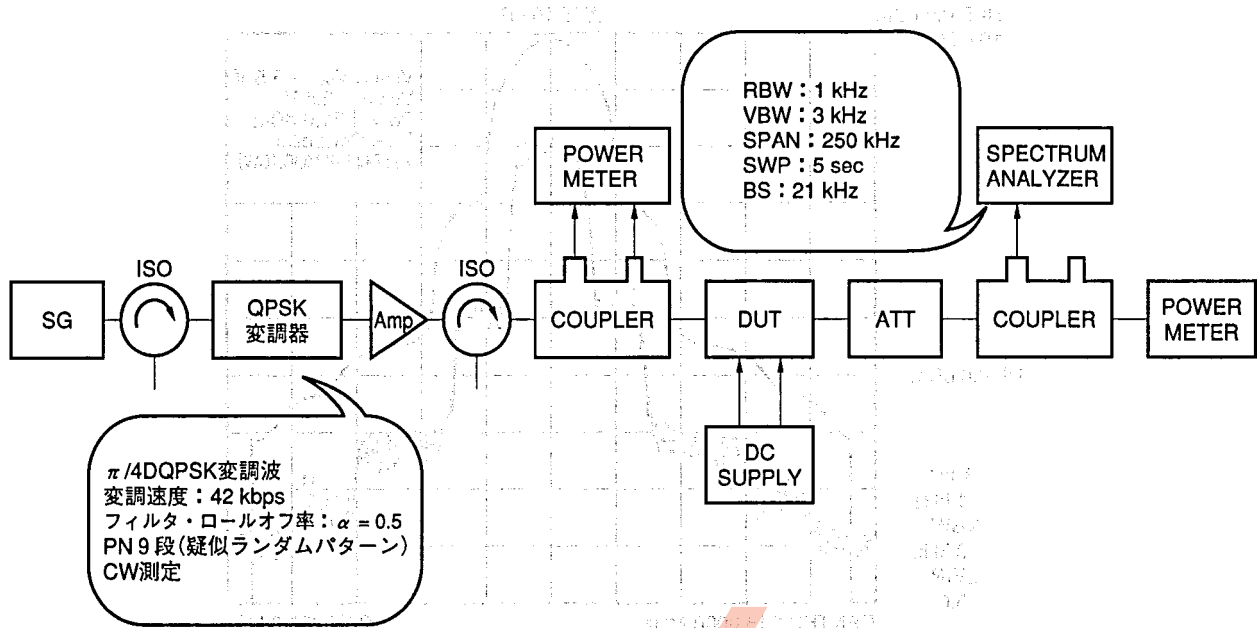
RBW : 1 kHz
VBW : 3 kHz
SPAN : 250 kHz
SWP : 5 sec
BS : 21 kHz

POWER METER

SPECTRUM ANALYZER

SG

ISO

QPSK 変調器

Amp

ISO

COUPLER

DUT

ATT

COUPLER

POWER METER

DC SUPPLY

$\pi$/4DQPSK変調波
変調速度：42 kbps
フィルタ・ロールオフ率：$\alpha$ = 0.5
PN 9 段(疑似ランダムパターン)
CW測定